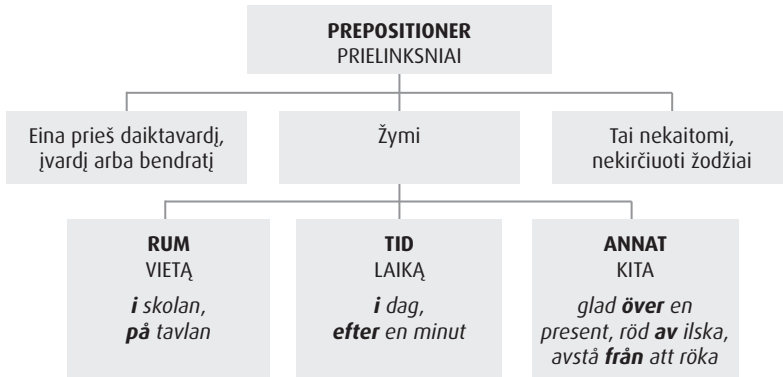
**PREPOSITIONER**
PRIELINKSNIAI

Eina prieš daiktavardį, įvardį arba bendratį

Žymi

Tai nekaitomi, nekirčiuoti žodžiai

**RUM**
VIETĄ
***i*** *skolan,*
***på*** *tavlan*

**TID**
LAIKĄ
***i*** *dag,*
***efter*** *en minut*

**ANNAT**
KITA
*glad* ***över*** *en present, röd* ***av*** *ilska, avstå* ***från*** *att röka*